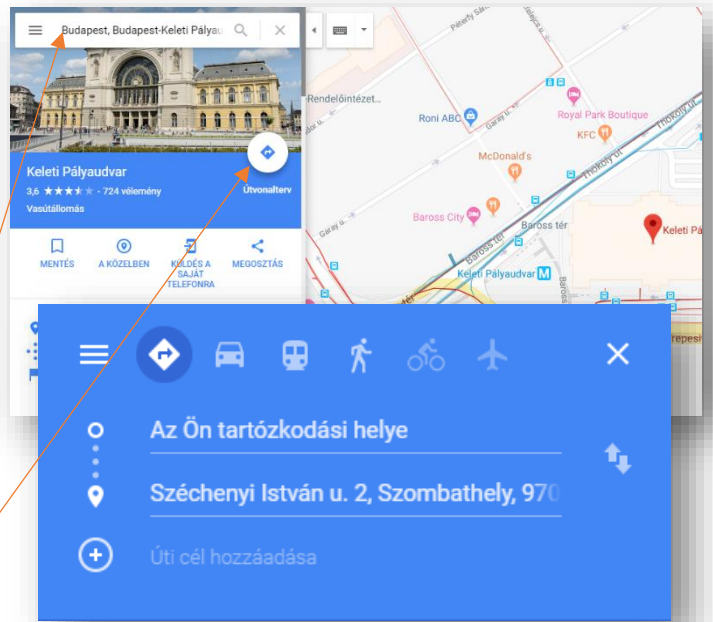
Budapest, Budapest-Keleti Pályau

Keleti Pályaudvar
3,6 ★★★★★ · 724 vélemény
Vasútállomás
Útvonalterv

MENTÉS
A KÖZELBEN
KÜLDÉS A SAJÁT TELEFONRA
MEGOSZTÁS

Péterfy Sán
Rendelőintézet
Roni ABC
Royal Park Boutique
KFC
McDonald's
Thököly út
Baross City
Baross tér
Keleti Pá
Garay u.
Keleti Pályaudvar M
Baross tér

Az Ön tartózkodási helye
Széchenyi István u. 2, Szombathely, 970
Úti cél hozzáadása